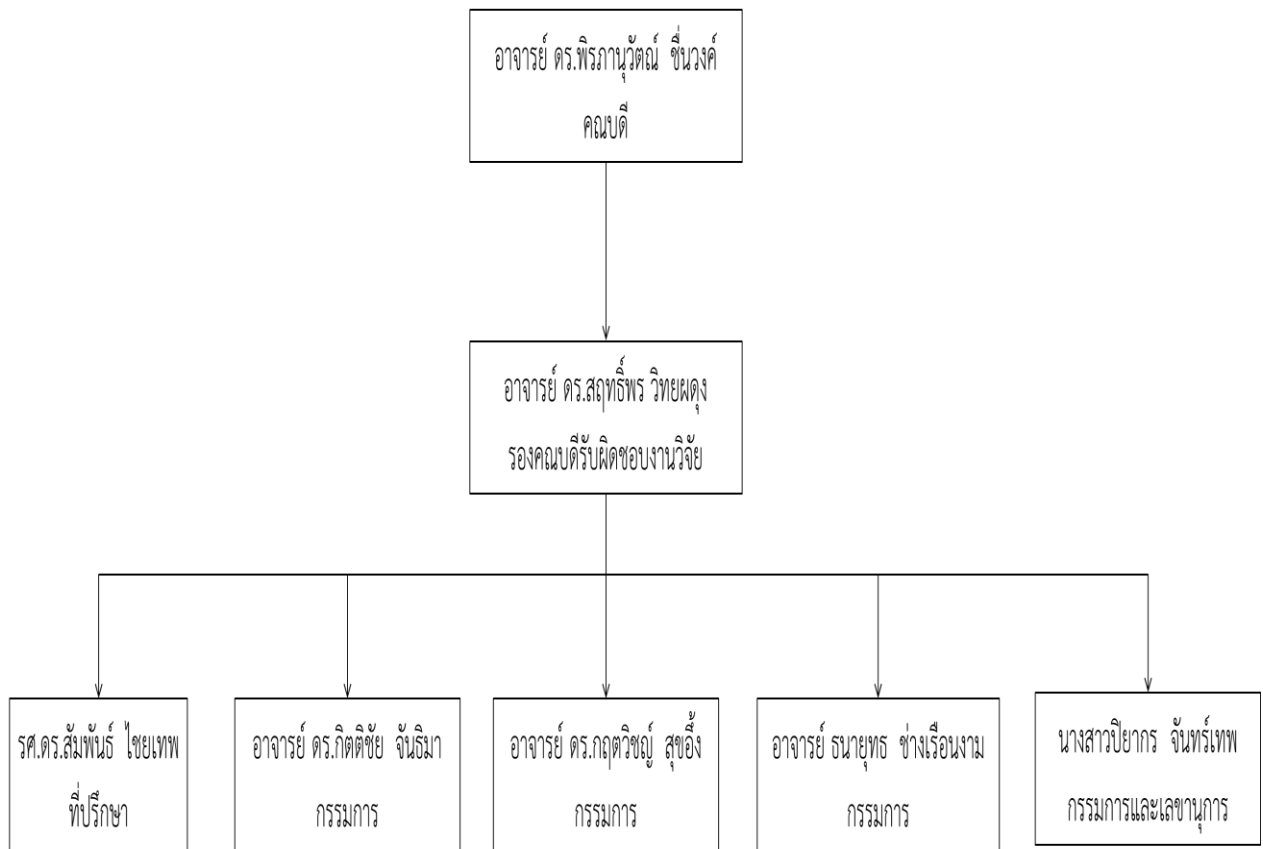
อาจารย์ ดร.พิรภานุวัฒน์ ชื่นวงค์
คณบดี

อาจารย์ ดร.สฤทธิ์พร วิทยผดุง
รองคณบดีรับผิดชอบงานวิจัย

รศ.ดร.สัมพันธ์ ไชยเทพ
ที่ปรึกษา

อาจารย์ ดร.กิตติชัย จันธิมา
กรรมการ

อาจารย์ ดร.กฤตวิชญ์ สุขอิ้ง
กรรมการ

อาจารย์ ธนายุทธ ช่างเรือนงาม
กรรมการ

นางสาวปิยากร จันทร์เทพ
กรรมการและเลขานุการ